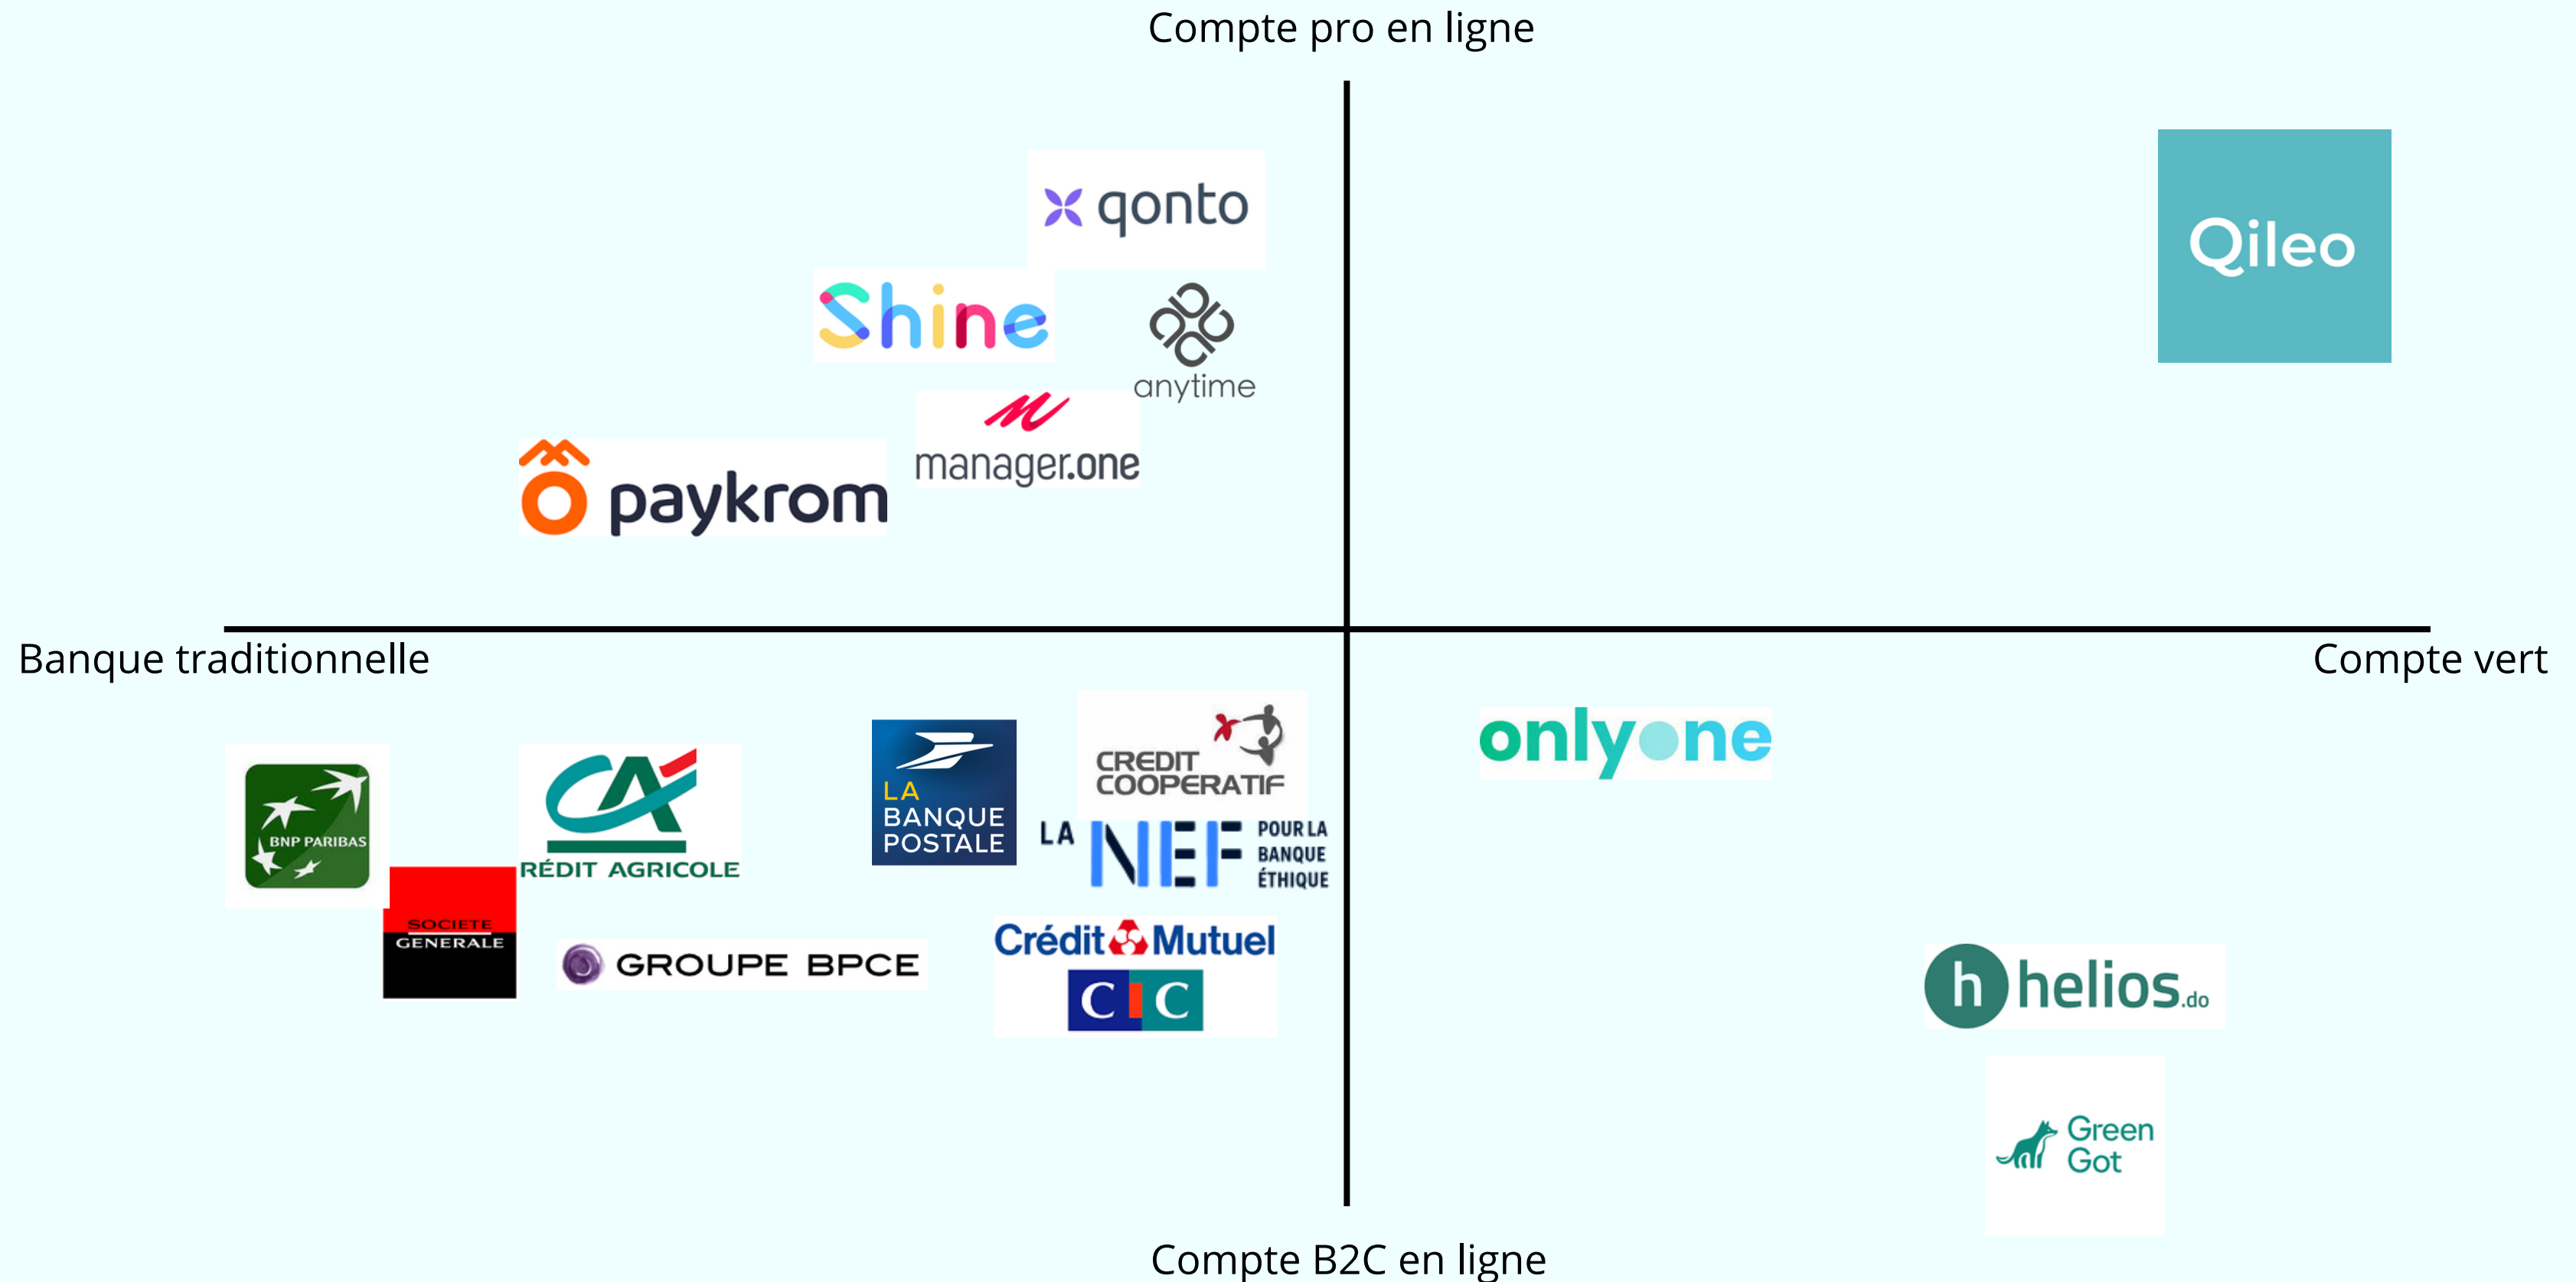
Compte pro en ligne

qonto

Shine

anytime

manager.one

paykrom

Qileo

Banque traditionnelle

Compte vert

BNP PARIBAS

RÉDIT AGRICOLE

SOCIETE GENERALE

LA BANQUE POSTALE

CREDIT COOPERATIF

LA NEF POUR LA BANQUE ÉTHIQUE

GROUPE BPCE

Crédit Mutuel

CIC

onlyone

helios.do

Green Got

Compte B2C en ligne